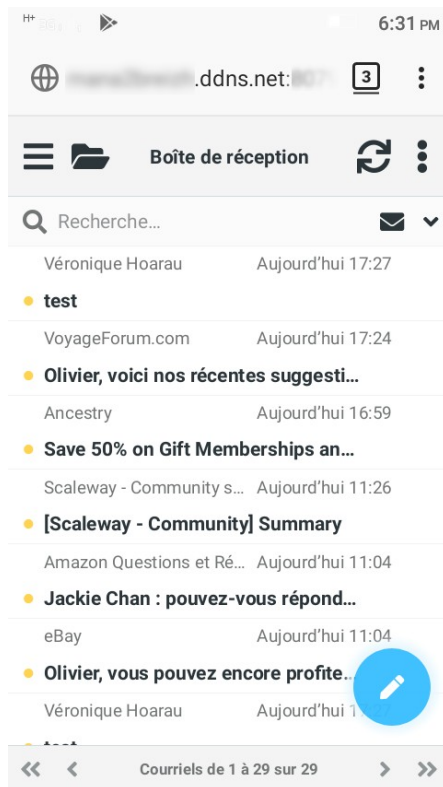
H+

6:31 PM

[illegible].ddns.net:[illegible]

3

Boîte de réception

Recherche...

Véronique Hoarau Aujourd'hui 17:27

test

VoyageForum.com Aujourd'hui 17:24

Olivier, voici nos récentes suggesti...

Ancestry Aujourd'hui 16:59

Save 50% on Gift Memberships an...

Scaleway - Community s... Aujourd'hui 11:26

[Scaleway - Community] Summary

Amazon Questions et Ré... Aujourd'hui 11:04

Jackie Chan : pouvez-vous répond...

eBay Aujourd'hui 11:04

Olivier, vous pouvez encore profite...

Véronique Hoarau Aujourd'hui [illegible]

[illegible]

Courriels de 1 à 29 sur 29